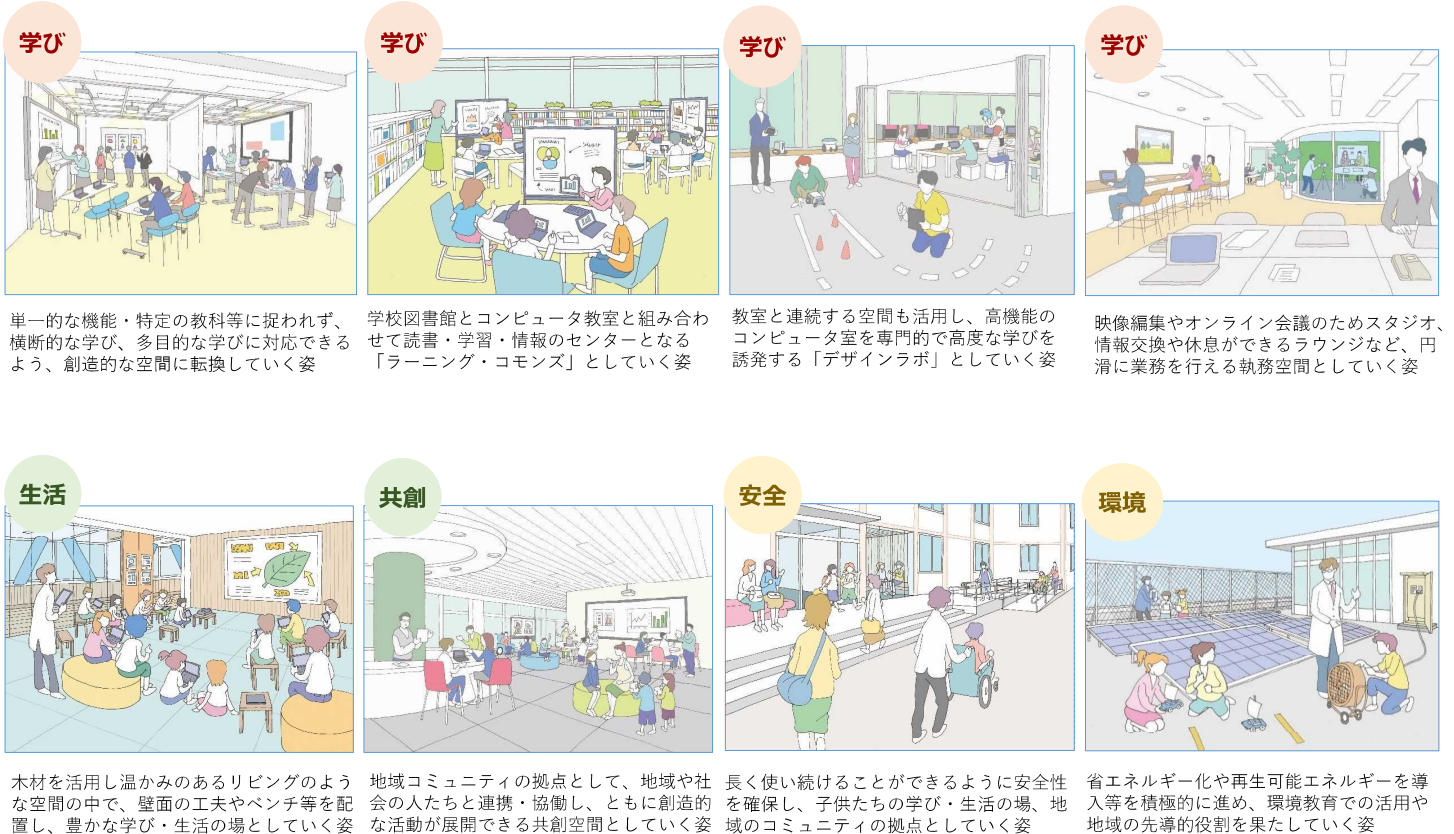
学び

単一的な機能・特定の教科等に捉われず、横断的な学び、多目的な学びに対応できるよう、創造的な空間に転換していく姿

学び

学校図書館とコンピュータ教室と組み合わせて読書・学習・情報のセンターとなる「ラーニング・コモンズ」としていく姿

学び

教室と連続する空間も活用し、高機能のコンピュータ室を専門的で高度な学びを誘発する「デザインラボ」としていく姿

学び

映像編集やオンライン会議のためスタジオ、情報交換や休息ができるラウンジなど、円滑に業務を行える執務空間としていく姿

生活

木材を活用し温かみのあるリビングのような空間の中で、壁面の工夫やベンチ等を配置し、豊かな学び・生活の場としていく姿

共創

地域コミュニティの拠点として、地域や社会の人たちと連携・協働し、ともに創造的な活動が展開できる共創空間としていく姿

安全

長く使い続けることができるように安全性を確保し、子供たちの学び・生活の場、地域のコミュニティの拠点としていく姿

環境

省エネルギー化や再生可能エネルギーを導入等を積極的に進め、環境教育での活用や地域の先導的役割を果たしていく姿